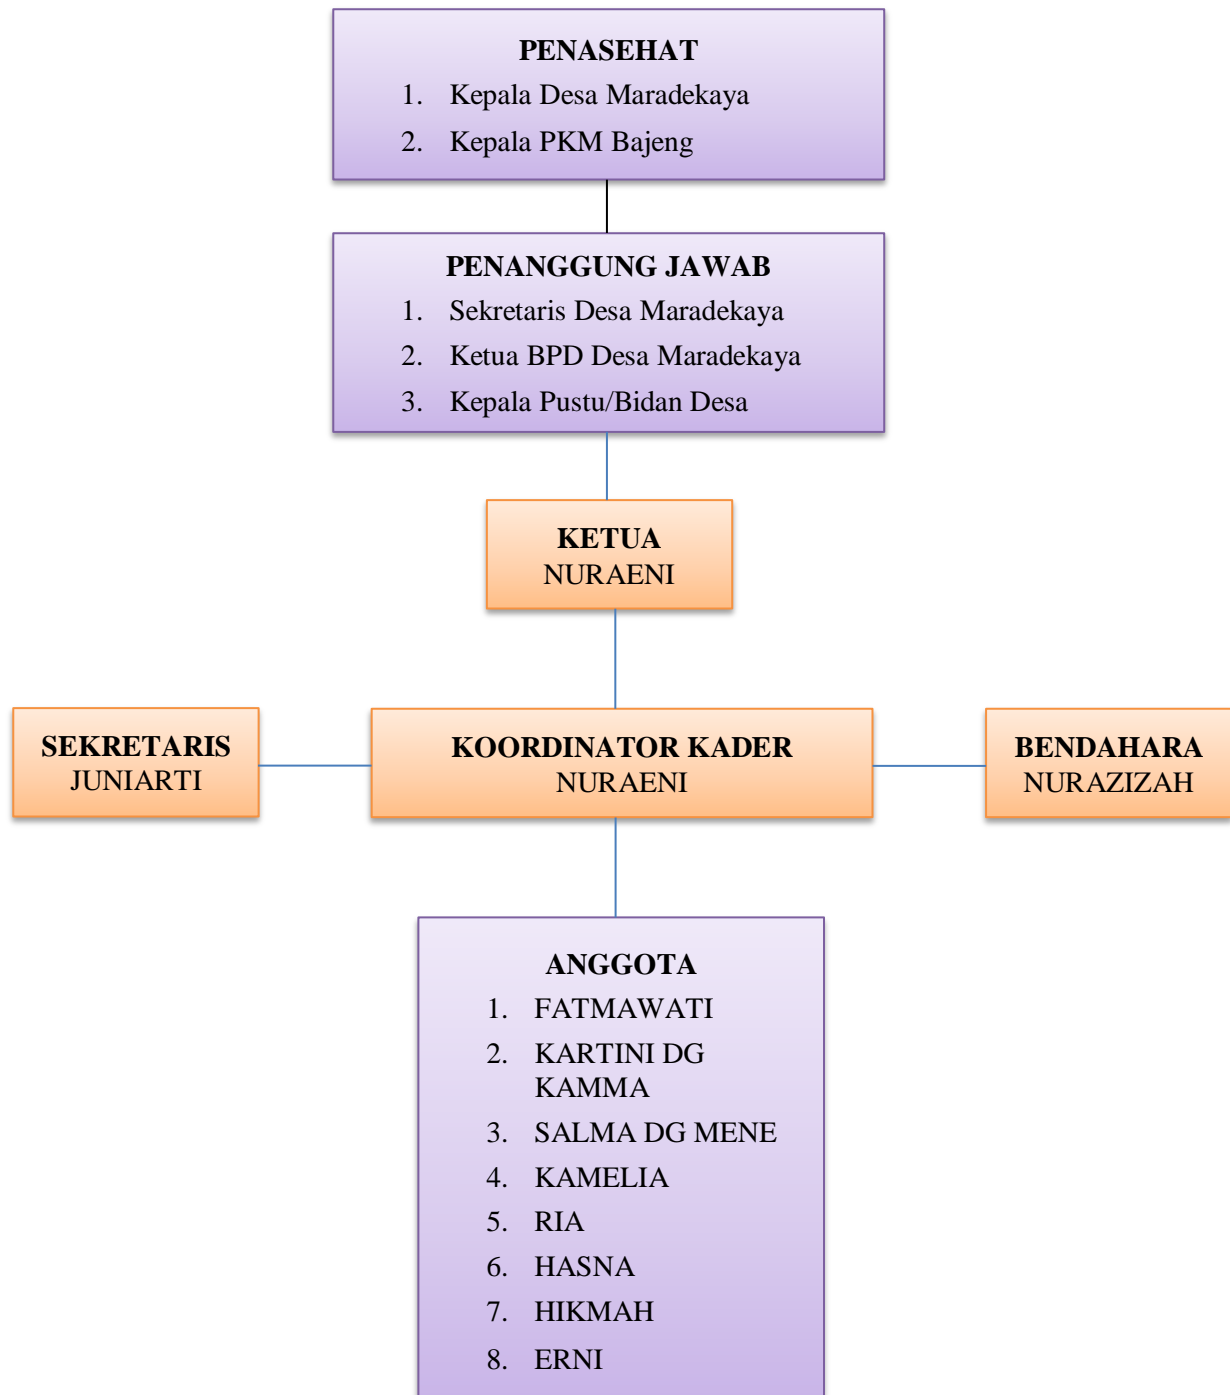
PENASEHAT

1. Kepala Desa Maradekaya
2. Kepala PKM Bajeng

PENANGGUNG JAWAB

1. Sekretaris Desa Maradekaya
2. Ketua BPD Desa Maradekaya
3. Kepala Pustu/Bidan Desa

KETUA
NURAENI

SEKRETARIS
JUNIARTI

KOORDINATOR KADER
NURAENI

BENDAHARA
NURAZIZAH

ANGGOTA

1. FATMAWATI
2. KARTINI DG KAMMA
3. SALMA DG MENE
4. KAMELIA
5. RIA
6. HASNA
7. HIKMAH
8. ERNI